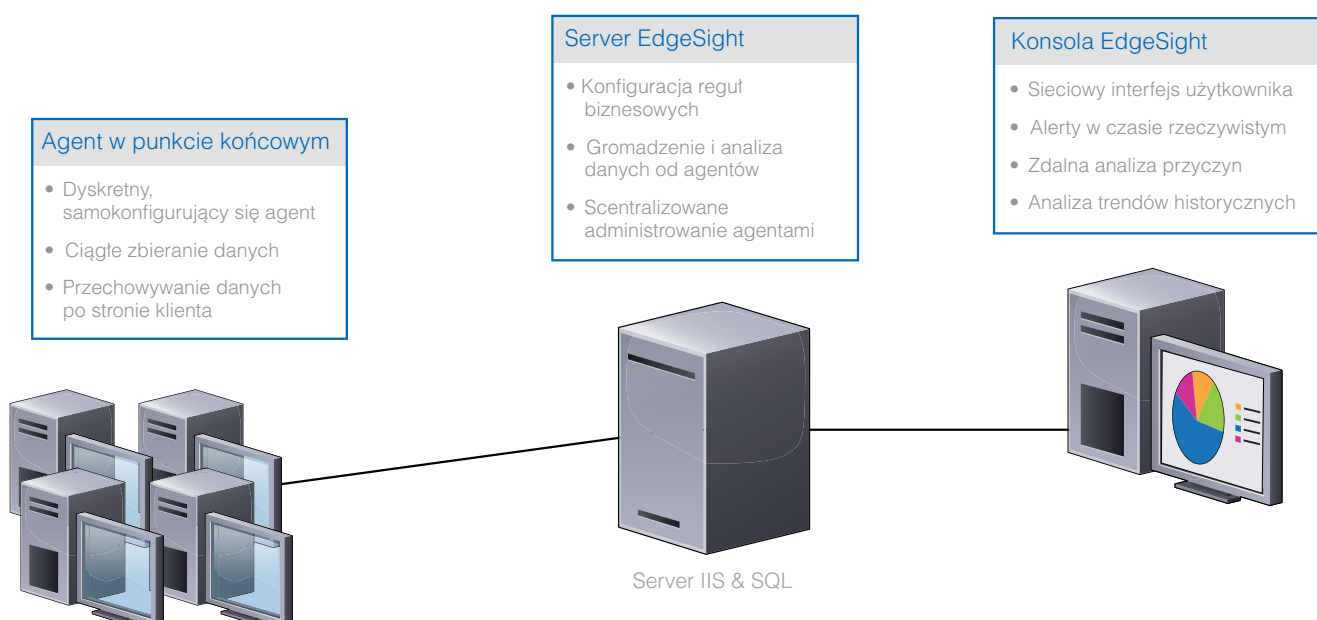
Agent w punkcie końcowym

• Dyskretny, samokonfigurujący się agent
• Ciągłe zbieranie danych
• Przechowywanie danych po stronie klienta

Server EdgeSight

• Konfiguracja reguł biznesowych
• Gromadzenie i analiza danych od agentów
• Scentralizowane administrowanie agentami

Konsola EdgeSight

• Sieciowy interfejs użytkownika
• Alerty w czasie rzeczywistym
• Zdalna analiza przyczyn
• Analiza trendów historycznych

Server IIS & SQL